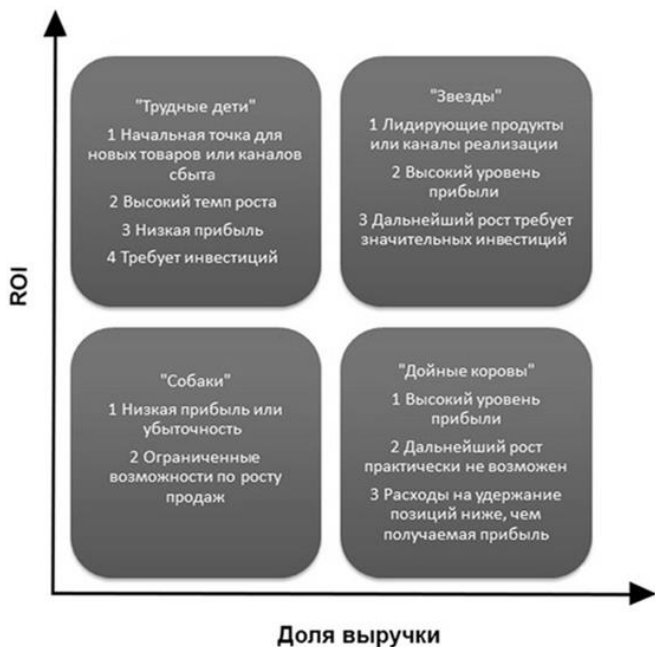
ROI

"Трудные дети"

1 Начальная точка для новых товаров или каналов сбыта

2 Высокий темп роста

3 Низкая прибыль

4 Требует инвестиций

"Звезды"

1 Лидирующие продукты или каналы реализации

2 Высокий уровень прибыли

3 Дальнейший рост требует значительных инвестиций

"Собаки"

1 Низкая прибыль или убыточность

2 Ограниченные возможности по росту продаж

"Дойные коровы"

1 Высокий уровень прибыли

2 Дальнейший рост практически не возможен

3 Расходы на удержание позиций ниже, чем получаемая прибыль

Доля выручки